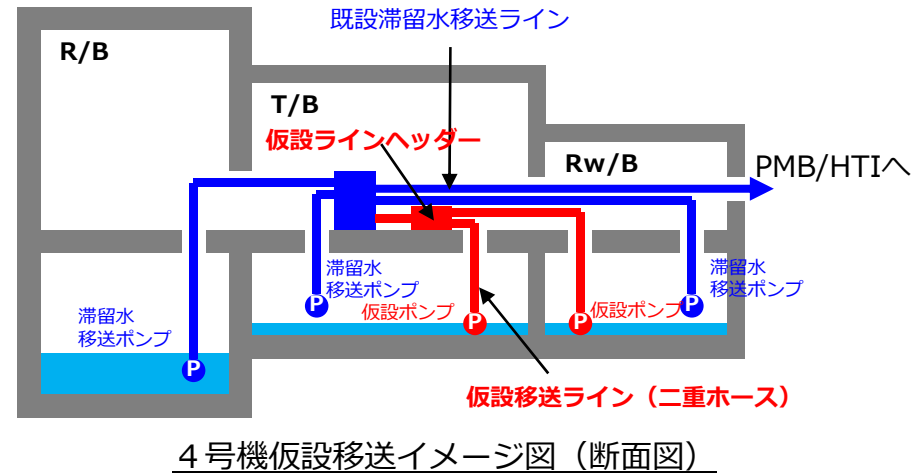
既設滞留水移送ライン

R/B

T/B

仮設ラインヘッダー

Rw/B

PMB/HTIへ

滞留水
移送ポンプ

仮設ポンプ

仮設ポンプ

滞留水
移送ポンプ

滞留水
移送ポンプ

P

P

P

P

P

仮設移送ライン（二重ホース）

４号機仮設移送イメージ図（断面図）